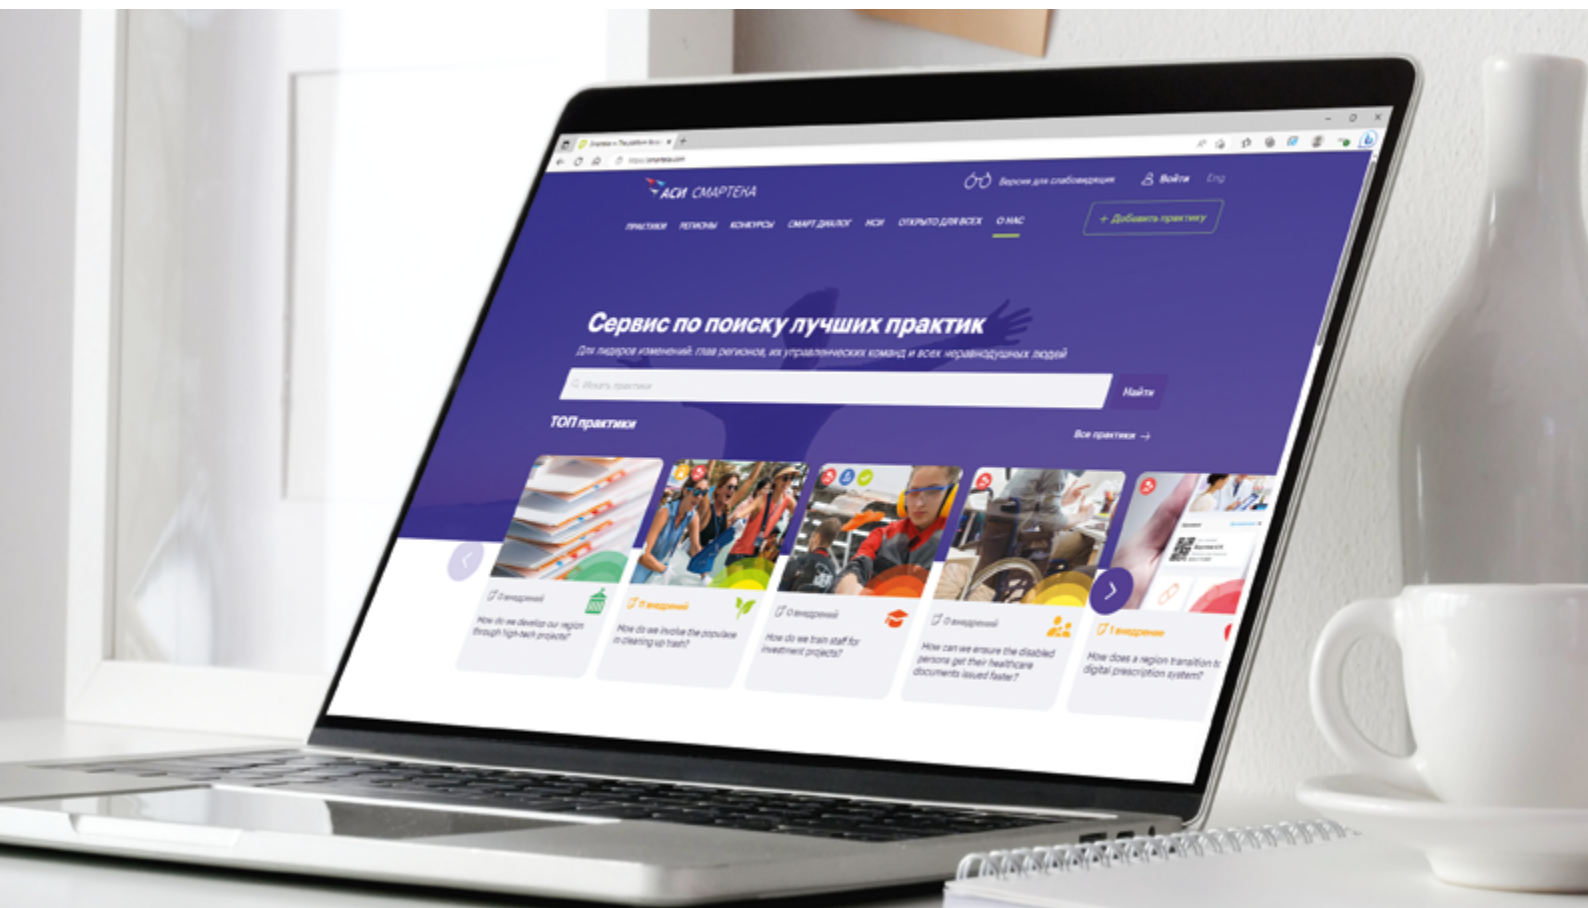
АСИ СМАРТЕКА

Версия для слабовидящих Войти Eng

ПРАКТИКИ РЕГИОНЫ КОНКУРСЫ СМАРТ ДИАЛОГ НСИ ОТКРЫТО ДЛЯ ВСЕХ О НАС

+ Добавить практику

Сервис по поиску лучших практик

Для лидеров изменений, глав регионов, их управленческих команд и всех неравнодушных людей

Искать практики

Найти

ТОП практики

Все практики →

0 внедрений
How do we develop our region through high-tech projects?

11 внедрений
How do we involve the populace in cleaning up trash?

0 внедрений
How do we train staff for investment projects?

0 внедрений
How can we ensure the disabled persons get their healthcare documents issued faster?

1 внедрение
How does a region transition to digital prescription system?